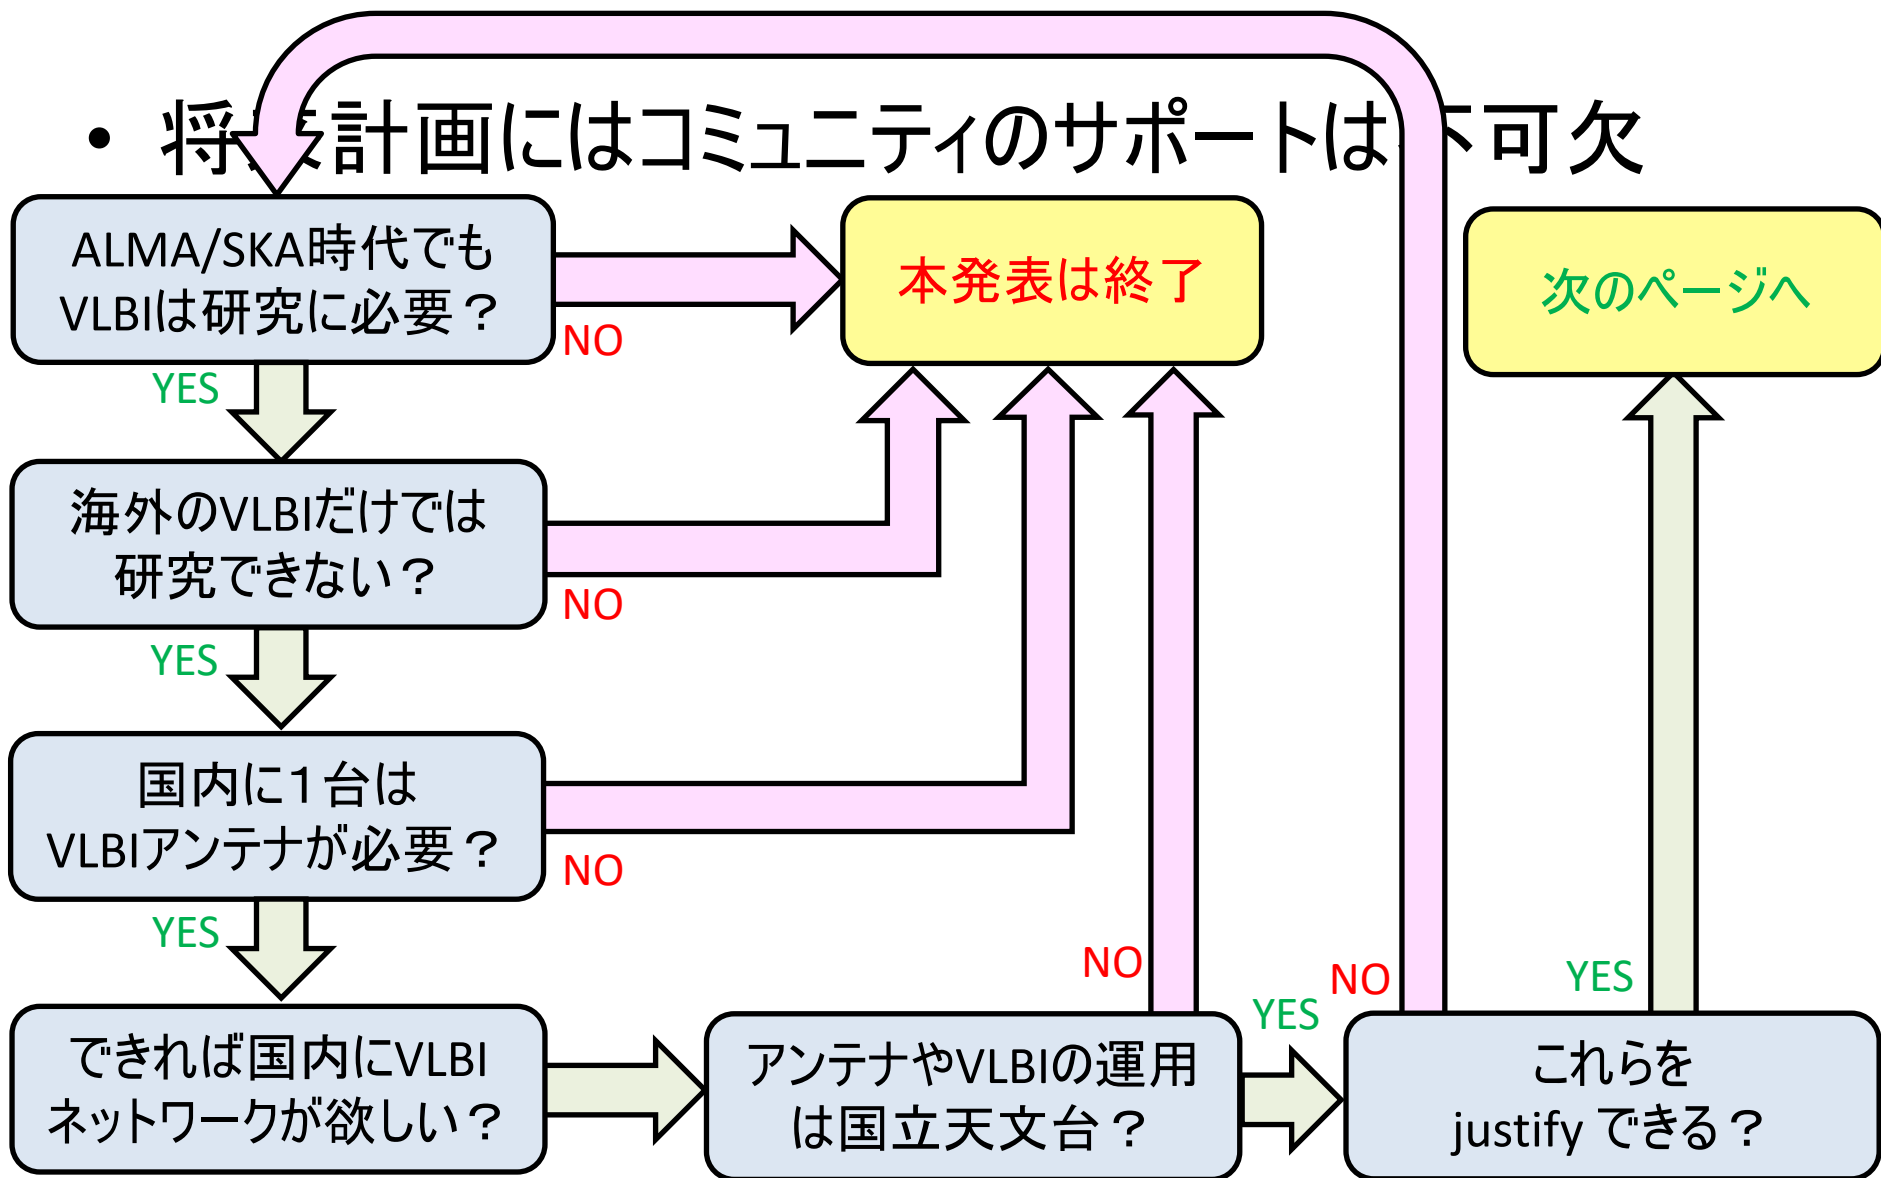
• 将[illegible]計画にはコミュニティのサポートは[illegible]可欠

ALMA/SKA時代でも VLBIは研究に必要？

NO

本発表は終了

次のページへ

YES

海外のVLBIだけでは 研究できない？

NO

YES

国内に1台は VLBIアンテナが必要？

NO

YES

NO

NO

YES

YES

できれば国内にVLBI ネットワークが欲しい？

アンテナやVLBIの運用 は国立天文台？

これらを justify できる？